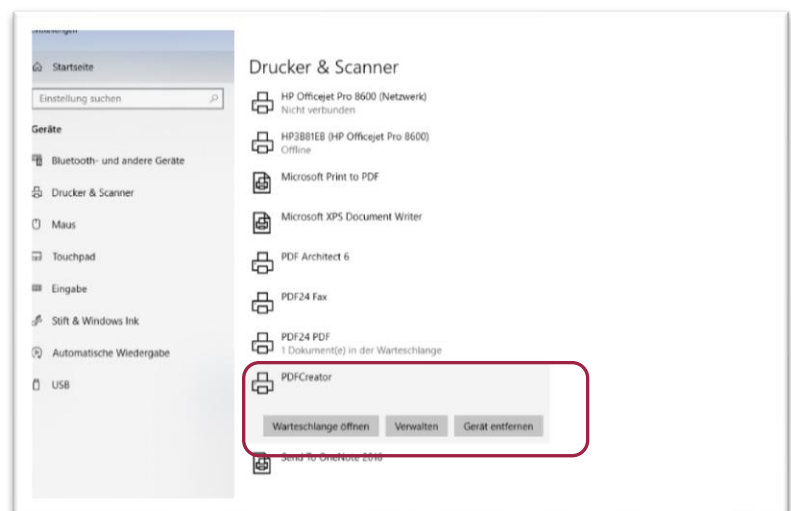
Einstellungen

Startseite

Einstellung suchen

Geräte

Bluetooth- und andere Geräte

Drucker & Scanner

Maus

Touchpad

Eingabe

Stift & Windows Ink

Automatische Wiedergabe

USB

Drucker & Scanner

HP Officejet Pro 8600 (Netzwerk)
Nicht verbunden

HP3881EB (HP Officejet Pro 8600)
Offline

Microsoft Print to PDF

Microsoft XPS Document Writer

PDF Architect 6

PDF24 Fax

PDF24 PDF
1 Dokument(e) in der Warteschlange

PDFCreator

Warteschlange öffnen

Verwalten

Gerät entfernen

Send To OneNote 2016